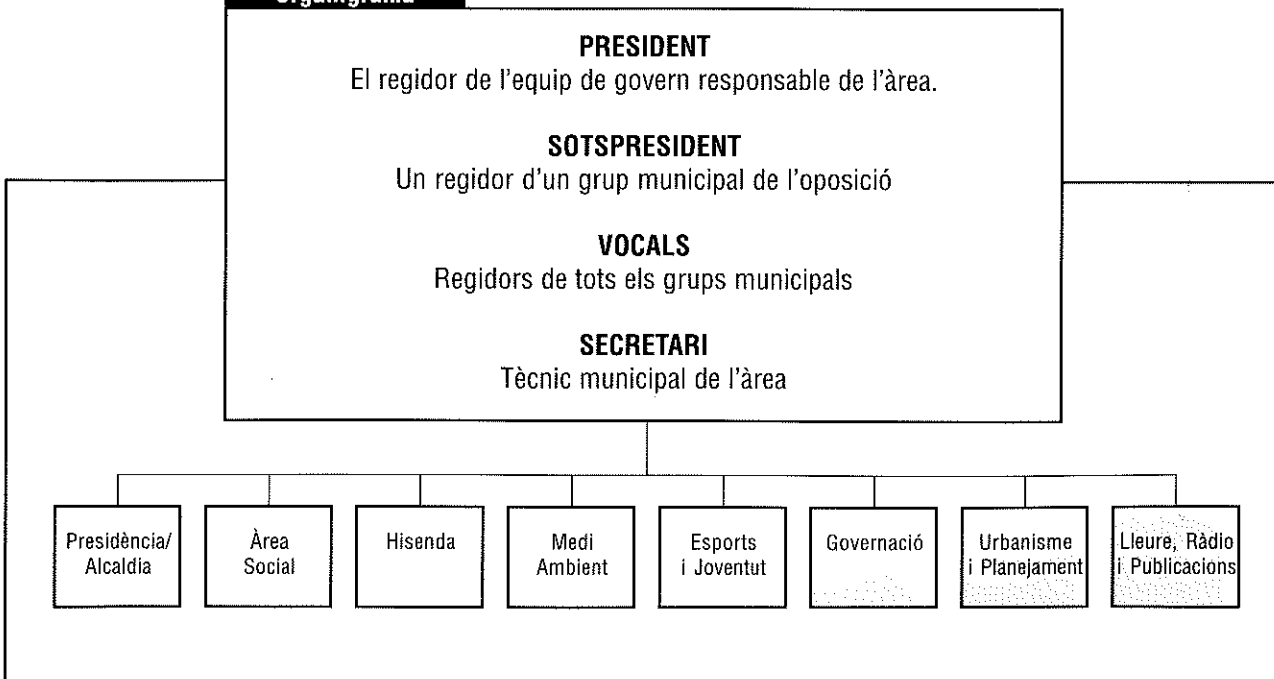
Organigrama

PRESIDENT
El regidor de l'equip de govern responsable de l'àrea.

SOTSPRESIDENT
Un regidor d'un grup municipal de l'oposició

VOCALS
Regidors de tots els grups municipals

SECRETARI
Tècnic municipal de l'àrea

Presidència/ Alcaldia

Àrea Social

Hisenda

Medi Ambient

Esports i Joventut

Governació

Urbanisme i Planejament

Lleure, Ràdio i Publicacions